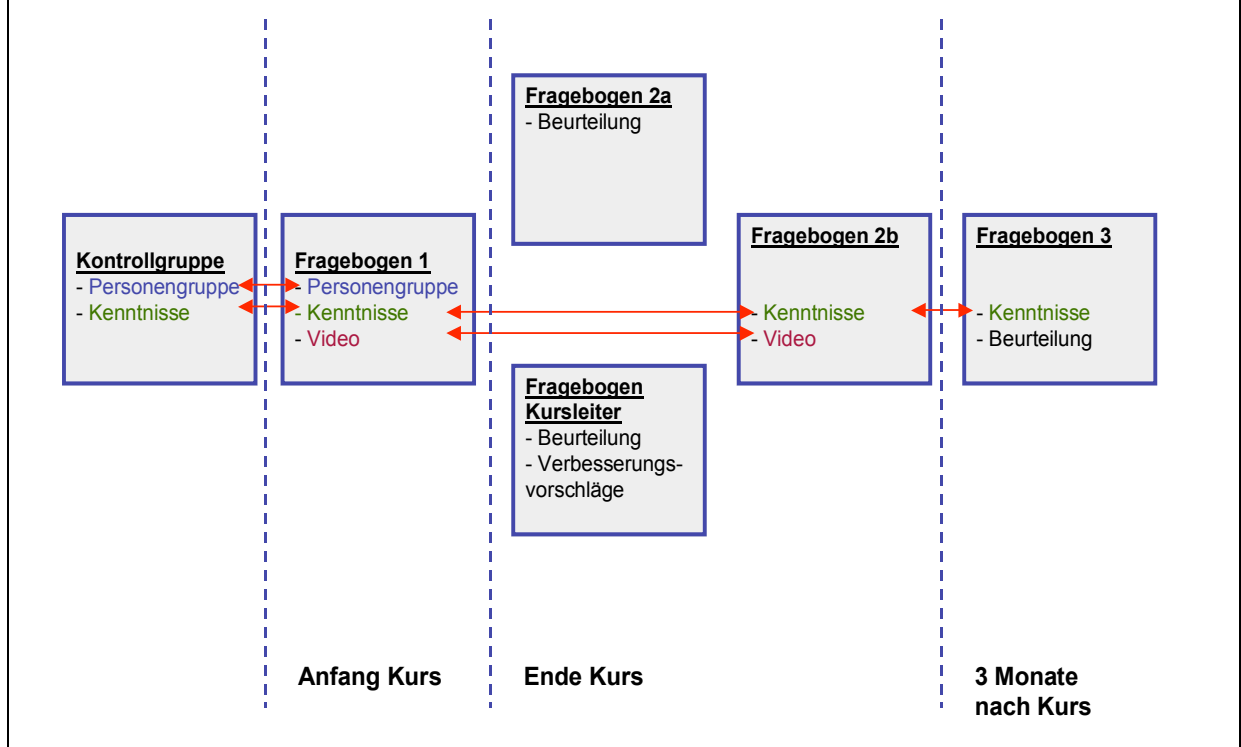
Fragebogen 2a
- Beurteilung

Kontrollgruppe
- Personengruppe
- Kenntnisse

Fragebogen 1
- Personengruppe
- Kenntnisse
- Video

Fragebogen 2b
- Kenntnisse
- Video

Fragebogen 3
- Kenntnisse
- Beurteilung

Fragebogen Kursleiter
- Beurteilung
- Verbesserungsvorschläge

Anfang Kurs

Ende Kurs

3 Monate nach Kurs